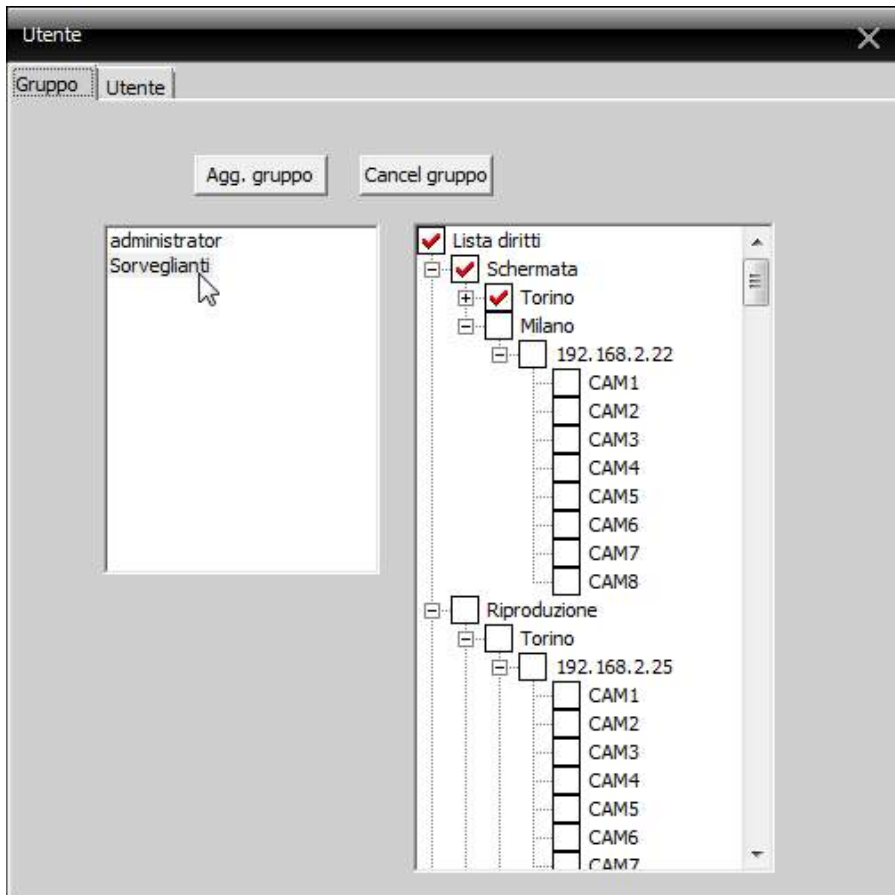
Utente

Gruppo
Utente

Agg. gruppo
Cancel gruppo

administrator
Sorveglianti

Lista diritti
Schermata
Torino
Milano
192.168.2.22
CAM1
CAM2
CAM3
CAM4
CAM5
CAM6
CAM7
CAM8
Riproduzione
Torino
192.168.2.25
CAM1
CAM2
CAM3
CAM4
CAM5
CAM6
CAM7